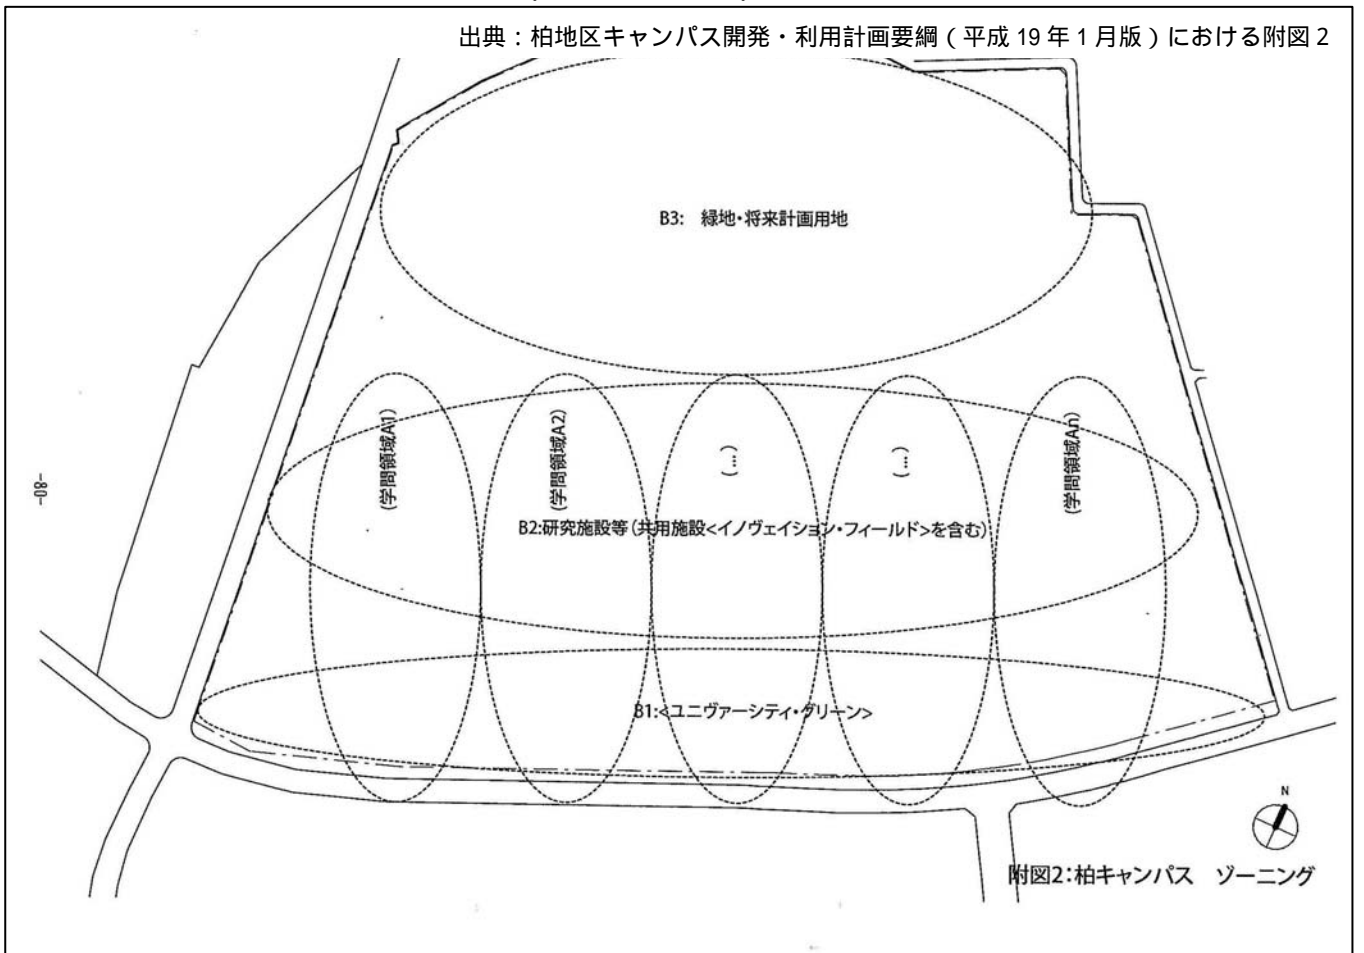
出典：柏地区キャンパス開発・利用計画要綱（平成 19 年 1 月版）における附図 2

B3: 緑地・将来計画用地

-80-

(学問領域A1)

(学問領域A2)

(…)

(…)

(学問領域An)

B2:研究施設等（共用施設<イノヴェイション・フィールド>を含む）

B1:<ユニヴァーシティ・グリーン>

N

附図2:柏キャンパス ゾーニング